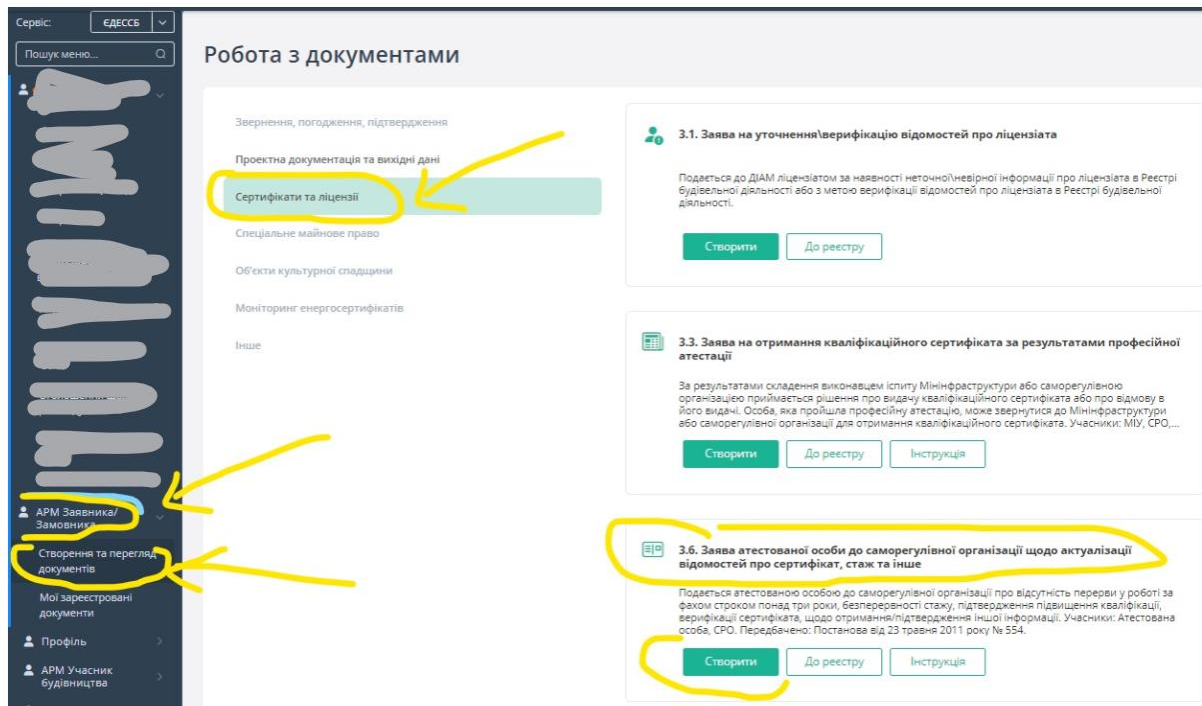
Сервіс: ЄДЕССБ

Пошук меню...

Робота з документами

Звернення, погодження, підтвердження

Проектна документація та вихідні дані

Сертифікати та ліцензії

Спеціальне майнове право

Об'єкти культурної спадщини

Моніторинг енергосертифікатів

Інше

3.1. Заява на уточнення\верифікацію відомостей про ліцензіата

Подається до ДІАМ ліцензіатом за наявності неточної\невірної інформації про ліцензіата в Реєстрі будівельної діяльності або з метою верифікації відомостей про ліцензіата в Реєстрі будівельної діяльності.

Створити До реєстру

3.3. Заява на отримання кваліфікаційного сертифіката за результатами професійної атестації

За результатами складення виконавцем іспиту Мінінфраструктури або саморегулівною організацією приймається рішення про видачу кваліфікаційного сертифіката або про відмову в його видачі. Особа, яка пройшла професійну атестацію, може звернутися до Мінінфраструктури або саморегулівної організації для отримання кваліфікаційного сертифіката. Учасники: МІУ, СРО,...

Створити До реєстру Інструкція

3.6. Заява атестованої особи до саморегулівної організації щодо актуалізації відомостей про сертифікат, стаж та інше

Подається атестованою особою до саморегулівної організації про відсутність перерви у роботі за фахом строком понад три роки, безперервності стажу, підтвердження підвищення кваліфікації, верифікації сертифіката, щодо отримання/підтвердження іншої інформації. Учасники: Атестована особа, СРО. Передбачено: Постанова від 23 травня 2011 року № 554.

Створити До реєстру Інструкція

АРМ Заявника/ Замовника

Створення та перегляд документів

Мої зареєстровані документи

Профіль

АРМ Учасник будівництва